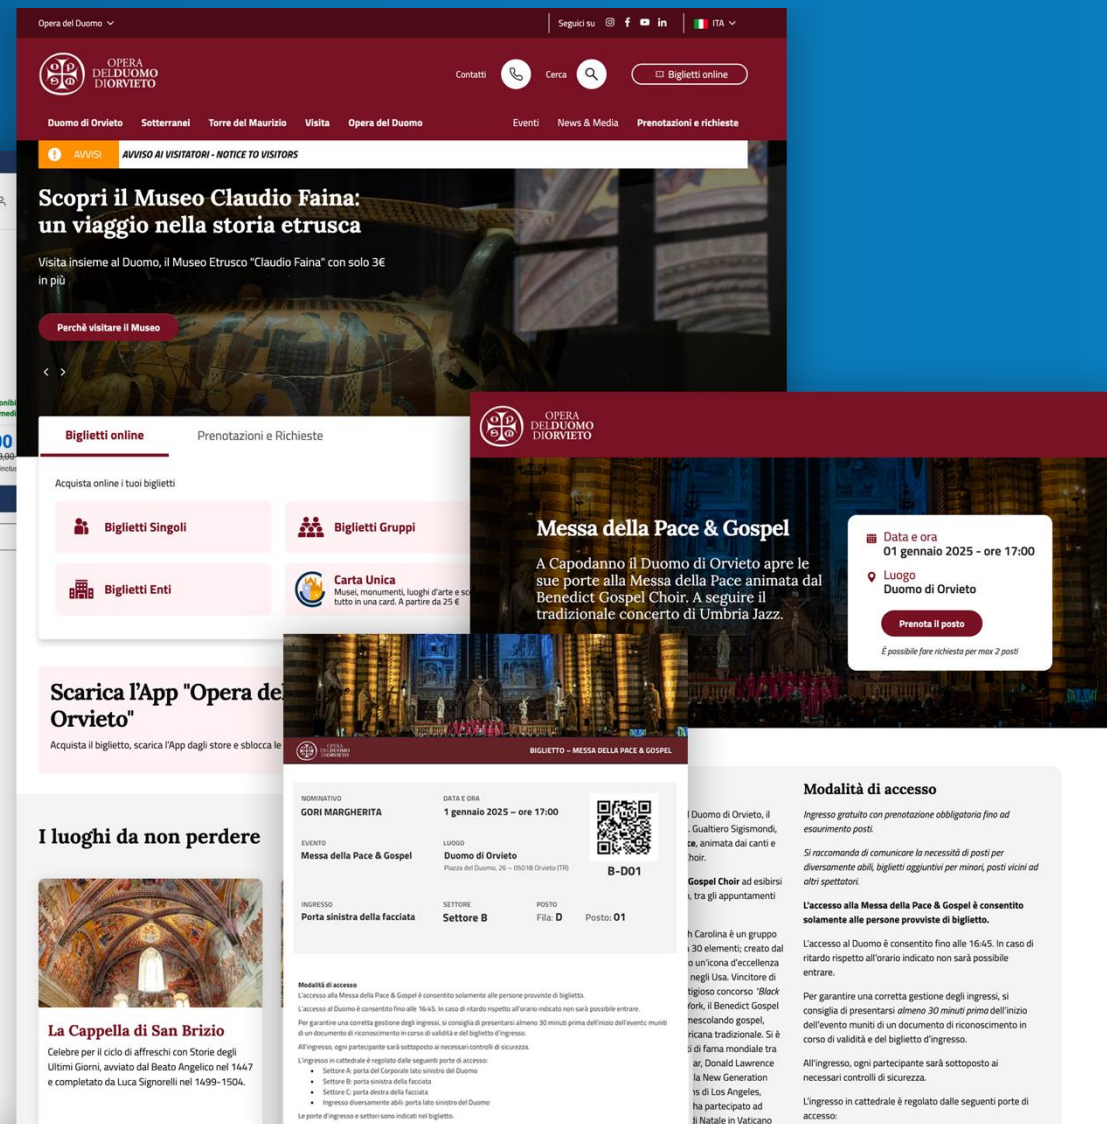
Opera del Duomo

Seguici su

ITA

OPERA DEL DUOMO DI ORVIETO

Contatti

Cerca

Biglietti online

Duomo di Orvieto Sotterranei Torre del Maurizio Visita Opera del Duomo

Eventi News & Media Prenotazioni e richieste

AVVISI AVVISO AI VISITATORI - NOTICE TO VISITORS

Scopri il Museo Claudio Faina: un viaggio nella storia etrusca

Visita insieme al Duomo, il Museo Etrusco "Claudio Faina" con solo 3€ in più

Perchè visitare il Museo

Biglietti online

Prenotazioni e Richieste

Acquista online i tuoi biglietti

Biglietti Singoli

Biglietti Gruppi

Biglietti Enti

Carta Unica
Musei, monumenti, luoghi d'arte e sc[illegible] tutto in una card. A partire da 25 €

Scarica l'App "Opera del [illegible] Orvieto"

Acquista il biglietto, scarica l'App dagli store e sblocca le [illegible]

I luoghi da non perdere

La Cappella di San Brizio

Celebre per il ciclo di affreschi con Storie degli Ultimi Giorni, avviato dal Beato Angelico nel 1447 e completato da Luca Signorelli nel 1499-1504.

OPERA DEL DUOMO DI ORVIETO

Messa della Pace & Gospel

A Capodanno il Duomo di Orvieto apre le sue porte alla Messa della Pace animata dal Benedict Gospel Choir. A seguire il tradizionale concerto di Umbria Jazz.

Data e ora
01 gennaio 2025 - ore 17:00

Luogo
Duomo di Orvieto

Prenota il posto

È possibile fare richiesta per max 2 posti

BIGLIETTO – MESSA DELLA PACE & GOSPEL

NOMINATIVO
GORI MARGHERITA

DATA E ORA
1 gennaio 2025 – ore 17:00

EVENTO
Messa della Pace & Gospel

LUOGO
Duomo di Orvieto
Piazza del Duomo, 26 – 05018 Orvieto (TR)

B-D01

INGRESSO
Porta sinistra della facciata

SETTORE
Settore B

POSTO
Fila: D Posto: 01

Modalità di accesso
L'accesso alla Messa della Pace & Gospel è consentito solamente alle persone provviste di biglietto.
L'accesso al Duomo è consentito fino alle 16:45. In caso di ritardo rispetto all'orario indicato non sarà possibile entrare.
Per garantire una corretta gestione degli ingressi, si consiglia di presentarsi almeno 30 minuti prima dell'inizio dell'evento muniti di un documento di riconoscimento in corso di validità e del biglietto d'ingresso.
All'ingresso, ogni partecipante sarà sottoposto ai necessari controlli di sicurezza.
L'ingresso in cattedrale è regolato dalle seguenti porte di accesso:
Settore A: porta del Corporale lato sinistro del Duomo
Settore B: porta sinistra della facciata
Settore C: porta destra della facciata
Ingresso diversamente abili: porta lato sinistro del Duomo
Le porte d'ingresso e settori sono indicati nel biglietto.

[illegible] Duomo di Orvieto, il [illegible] Gualtiero Sigismondi, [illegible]ce, animata dai canti e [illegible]hoir.
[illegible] Gospel Choir ad esibirsi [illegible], tra gli appuntamenti
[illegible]h Carolina è un gruppo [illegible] 30 elementi; creato dal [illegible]o un'icona d'eccellenza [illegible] negli Usa. Vincitore di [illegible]tigioso concorso "Black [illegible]ork, il Benedict Gospel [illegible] mescolando gospel, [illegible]ricana tradizionale. Si è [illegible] di fama mondiale tra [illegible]ar, Donald Lawrence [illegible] la New Generation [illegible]s di Los Angeles, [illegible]ha partecipato ad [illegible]di Natale in Vaticano

Modalità di accesso

Ingresso gratuito con prenotazione obbligatoria fino ad esaurimento posti.

Si raccomanda di comunicare la necessità di posti per diversamente abili, biglietti aggiuntivi per minori, posti vicini ad altri spettatori.

L'accesso alla Messa della Pace & Gospel è consentito solamente alle persone provviste di biglietto.

L'accesso al Duomo è consentito fino alle 16:45. In caso di ritardo rispetto all'orario indicato non sarà possibile entrare.

Per garantire una corretta gestione degli ingressi, si consiglia di presentarsi almeno 30 minuti prima dell'inizio dell'evento muniti di un documento di riconoscimento in corso di validità e del biglietto d'ingresso.

All'ingresso, ogni partecipante sarà sottoposto ai necessari controlli di sicurezza.

L'ingresso in cattedrale è regolato dalle seguenti porte di accesso: